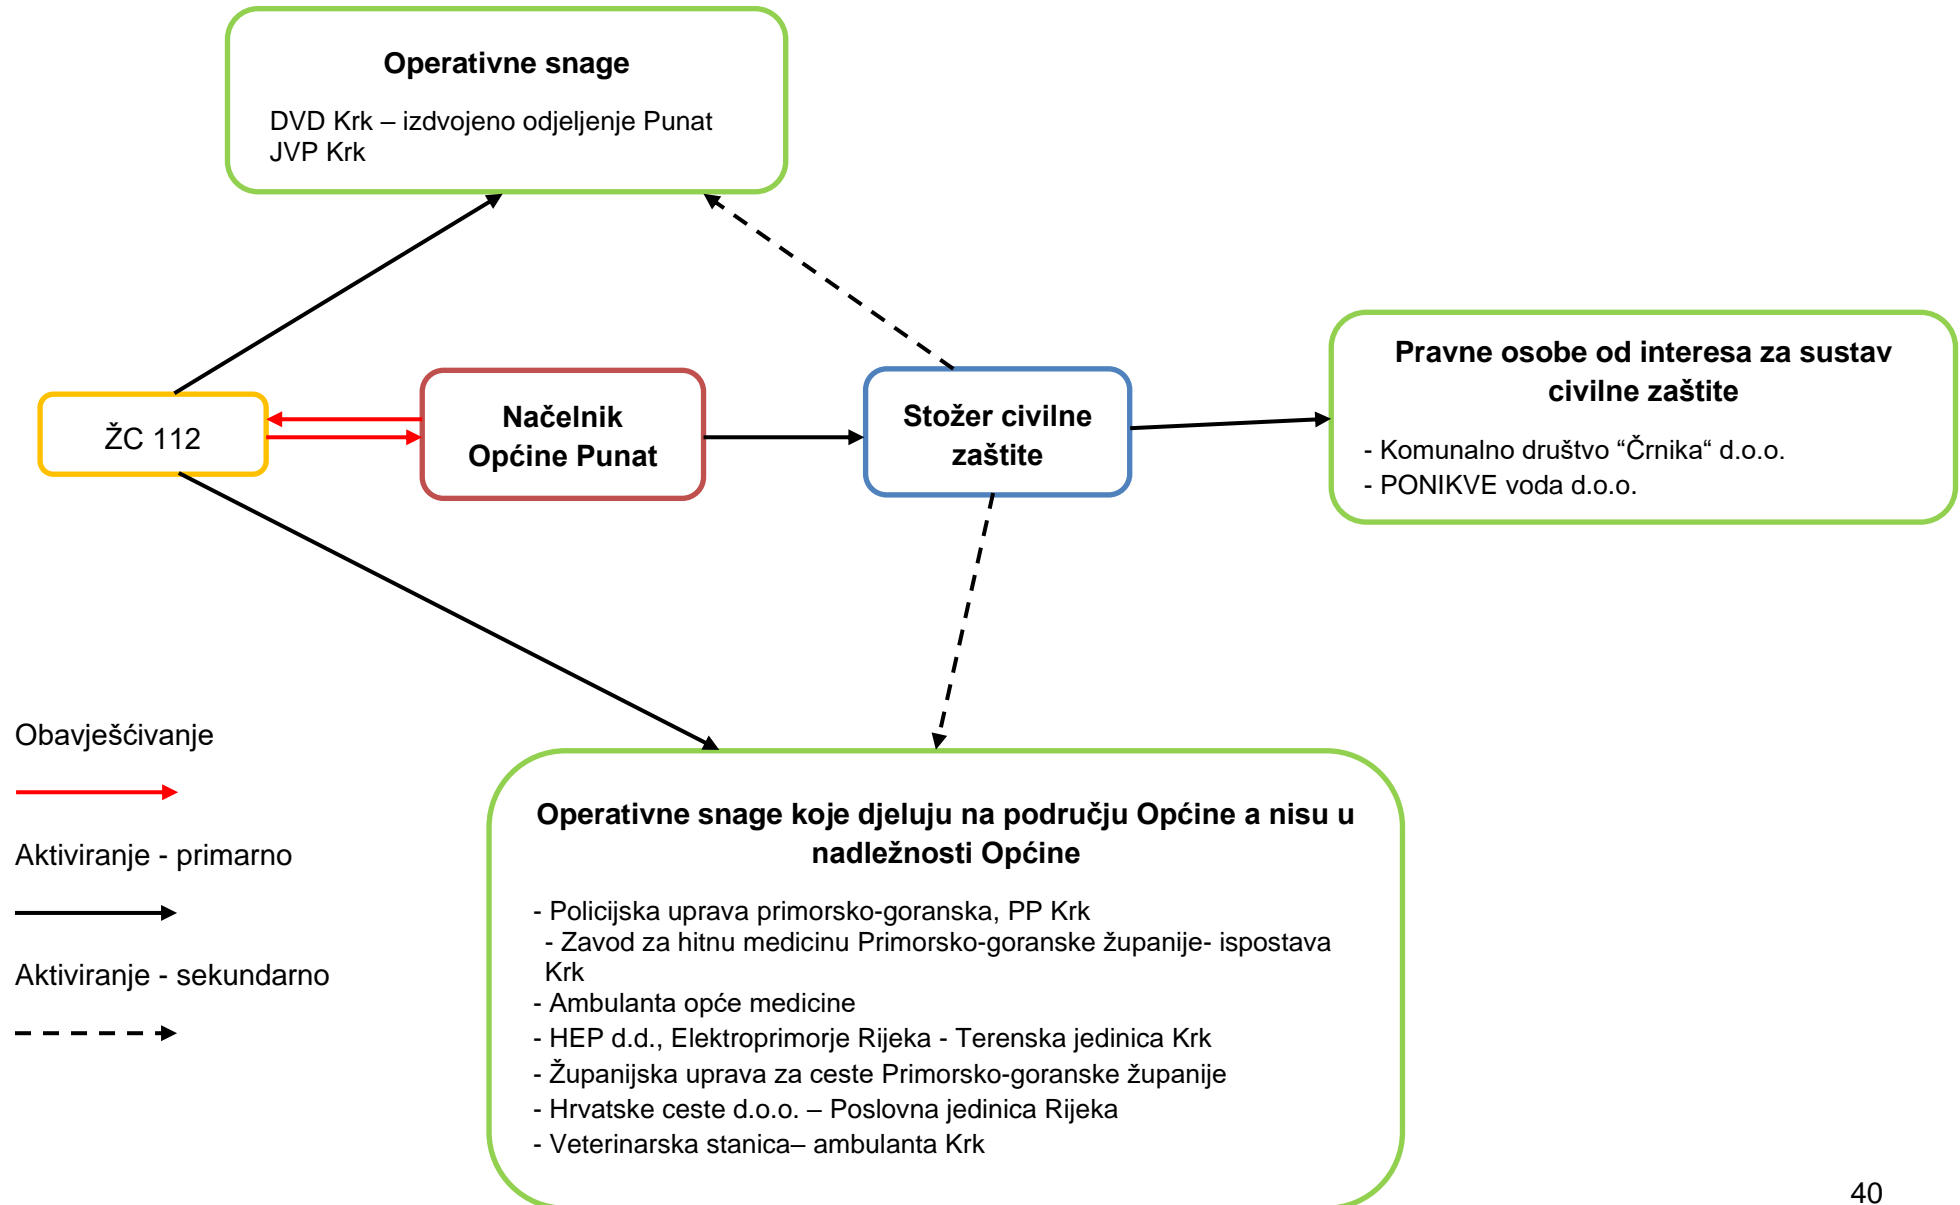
Operativne snage

DVD Krk – izdvojeno odjeljenje Punat
JVP Krk

ŽC 112

Načelnik Općine Punat

Stožer civilne zaštite

Pravne osobe od interesa za sustav civilne zaštite

- Komunalno društvo "Črnika" d.o.o.
- PONIKVE voda d.o.o.

Obavješćivanje

Aktiviranje - primarno

Aktiviranje - sekundarno

Operativne snage koje djeluju na području Općine a nisu u nadležnosti Općine

- Policijska uprava primorsko-goranska, PP Krk
- Zavod za hitnu medicinu Primorsko-goranske županije- ispostava Krk
- Ambulanta opće medicine
- HEP d.d., Elektroprimorje Rijeka - Terenska jedinica Krk
- Županijska uprava za ceste Primorsko-goranske županije
- Hrvatske ceste d.o.o. – Poslovna jedinica Rijeka
- Veterinarska stanica– ambulanta Krk

40